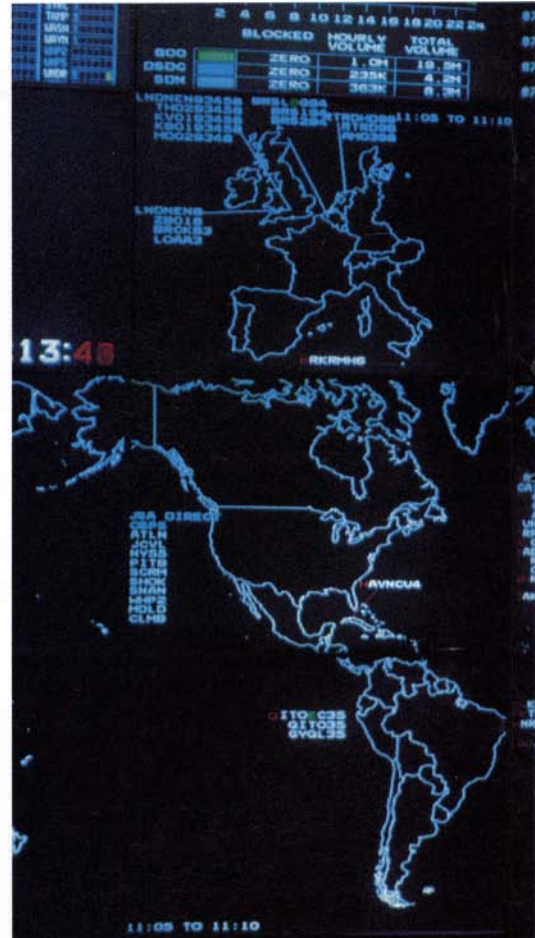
2 4 6 8 10 12 14 16 18 20 22 24

| | | BLOCKED | HOURLY VOLUME | TOTAL VOLUME |
|---|---|---|---|---|
| 800 | | ZERO | 1.0M | 19.5M |
| DSDC | | ZERO | 235K | 4.2M |
| SDN | | ZERO | 363K | 8.3M |

LNDNEN83438 BRSL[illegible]08A
THODS3438 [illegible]
KVD183438 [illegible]
LBD183438 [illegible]
MDD25348 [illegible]

11:05 TO 11:10

LNDNEN8
ZMD18
BRCK83
LDAA3

13:48

RKRMH6

JSA DIREC
CBPS
ATLN
JCVL
NY55
PITB
BCRM
SHOK
SNAN
WHP2
MDLD
CLMB

AVNCU4

ITO C35
QITO35
GYQL35

11:05 TO 11:10